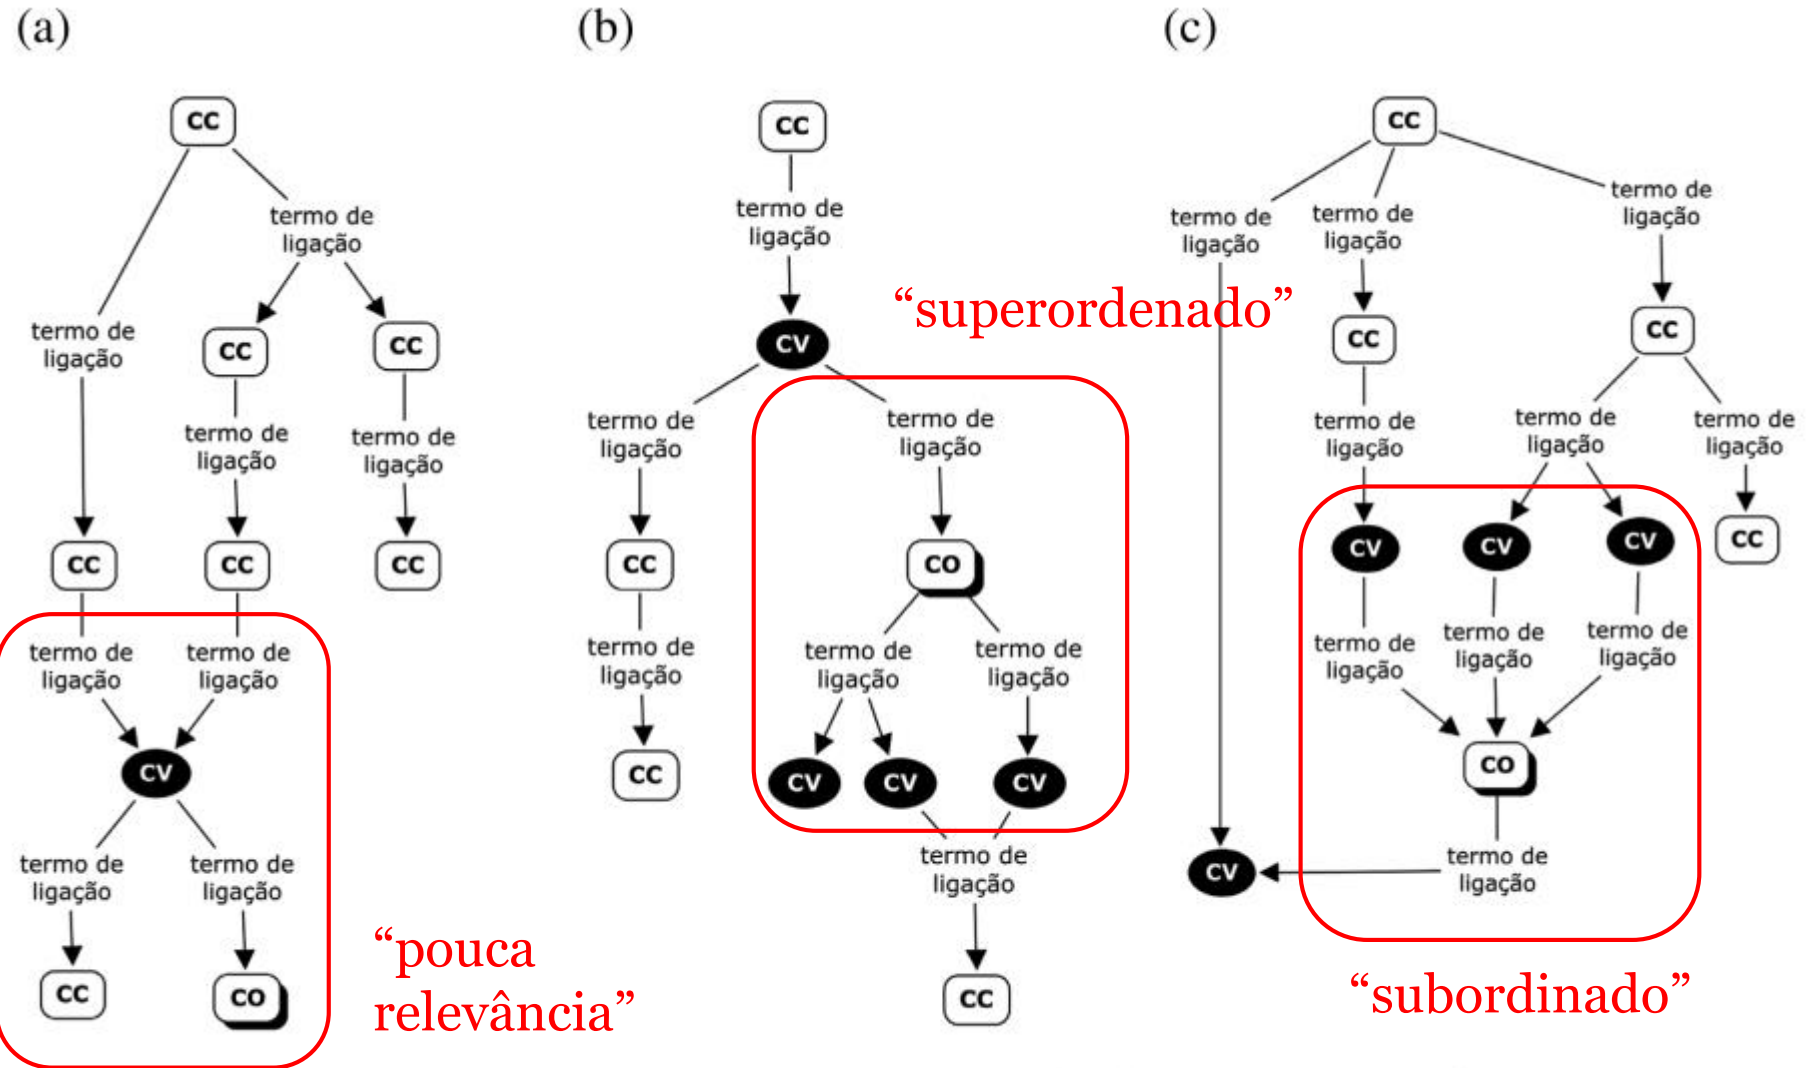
(a)

CC

termo de ligação

termo de ligação

CC

CC

termo de ligação

termo de ligação

CC

CC

CC

termo de ligação

termo de ligação

CV

termo de ligação

termo de ligação

CC

CO

"pouca relevância"

(b)

CC

termo de ligação

CV

"superordenado"

termo de ligação

termo de ligação

CC

CO

termo de ligação

termo de ligação

termo de ligação

CC

CV

CV

CV

termo de ligação

CC

(c)

CC

termo de ligação

termo de ligação

termo de ligação

CC

CC

termo de ligação

termo de ligação

termo de ligação

CV

CV

CV

CC

termo de ligação

termo de ligação

termo de ligação

CO

termo de ligação

CV

"subordinado"